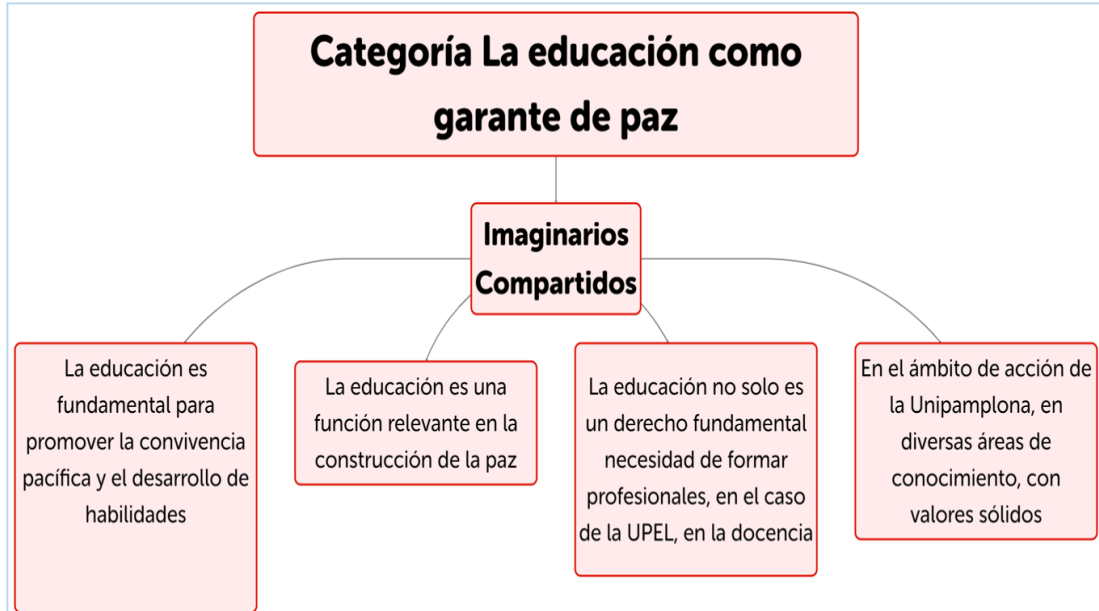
Categoría La educación como garante de paz

Imaginarios Compartidos

La educación es fundamental para promover la convivencia pacífica y el desarrollo de habilidades

La educación es una función relevante en la construcción de la paz

La educación no solo es un derecho fundamental necesidad de formar profesionales, en el caso de la UPEL, en la docencia

En el ámbito de acción de la Unipamplona, en diversas áreas de conocimiento, con valores sólidos